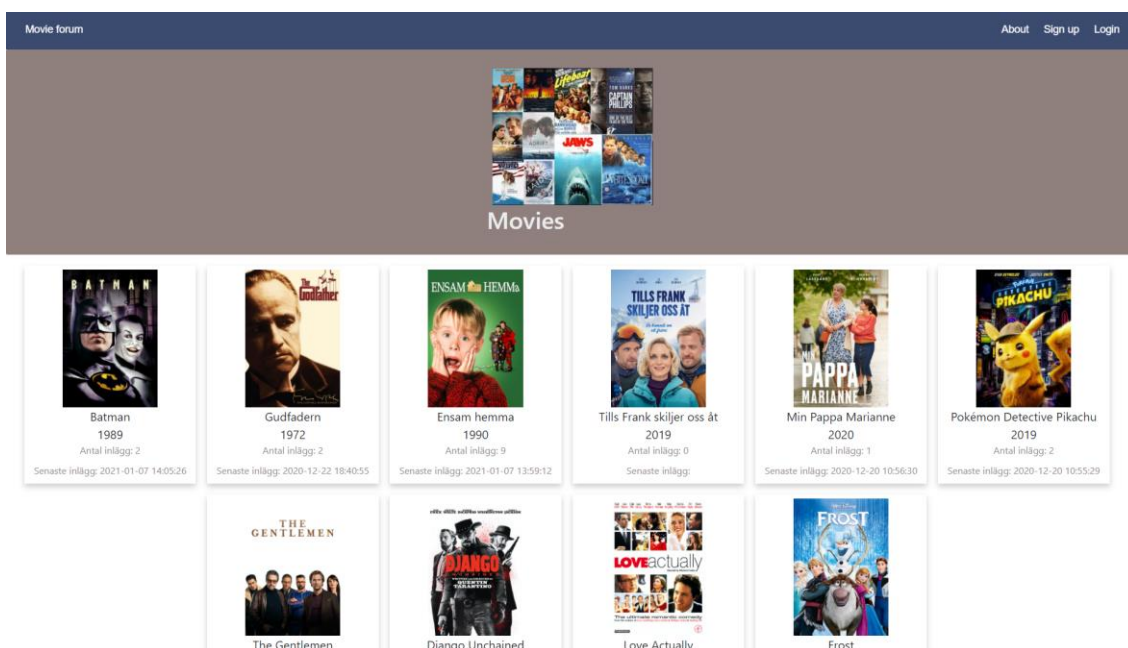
Movie forum

About Sign up Login

Movies

BATMAN

Batman
1989
Antal inlägg: 2
Senaste inlägg: 2021-01-07 14:05:26

The Godfather

Gudfadern
1972
Antal inlägg: 2
Senaste inlägg: 2020-12-22 18:40:55

ENSAM HEMMA

Ensam hemma
1990
Antal inlägg: 9
Senaste inlägg: 2021-01-07 13:59:12

TILLS FRANK SKILJER OSS ÅT

Tills Frank skiljer oss åt
2019
Antal inlägg: 0
Senaste inlägg:

MIN PAPPA MARIANNE

Min Pappa Marianne
2020
Antal inlägg: 1
Senaste inlägg: 2020-12-20 10:56:30

PIKACHU

Pokémon Detective Pikachu
2019
Antal inlägg: 2
Senaste inlägg: 2020-12-20 10:55:29

THE GENTLEMEN

The Gentlemen

DJANGO

Django Unchained

LOVE actually

Love Actually

FROST

Frost